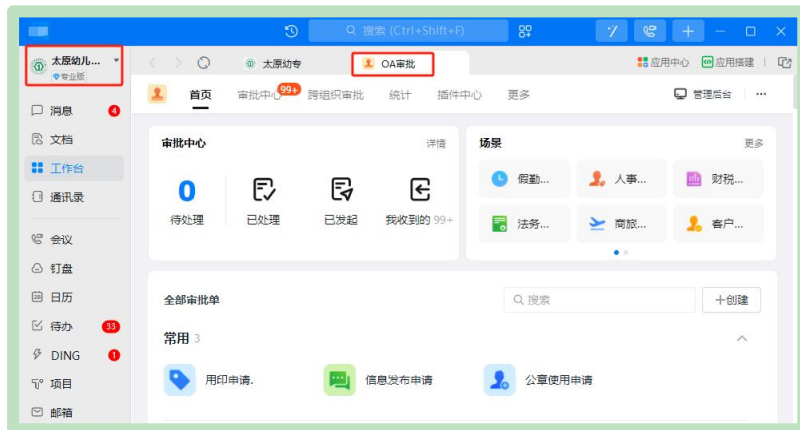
搜索 (Ctrl+Shift+F)

太原幼儿...
专业版

太原幼专
OA审批

应用中心
应用搭建

消息 4
文档
工作台
通讯录
会议
钉盘
日历
待办 33
DING 1
项目
邮箱

首页
审批中心 99+
跨组织审批
统计
插件中心
更多

管理后台
···

审批中心
详情

0
待处理
已处理
已发起
我收到的 99+

场景
更多

假勤...
人事...
财税...
法务...
商旅...
客户...

全部审批单
搜索
+创建

常用 3

用印申请.
信息发布申请
公章使用申请